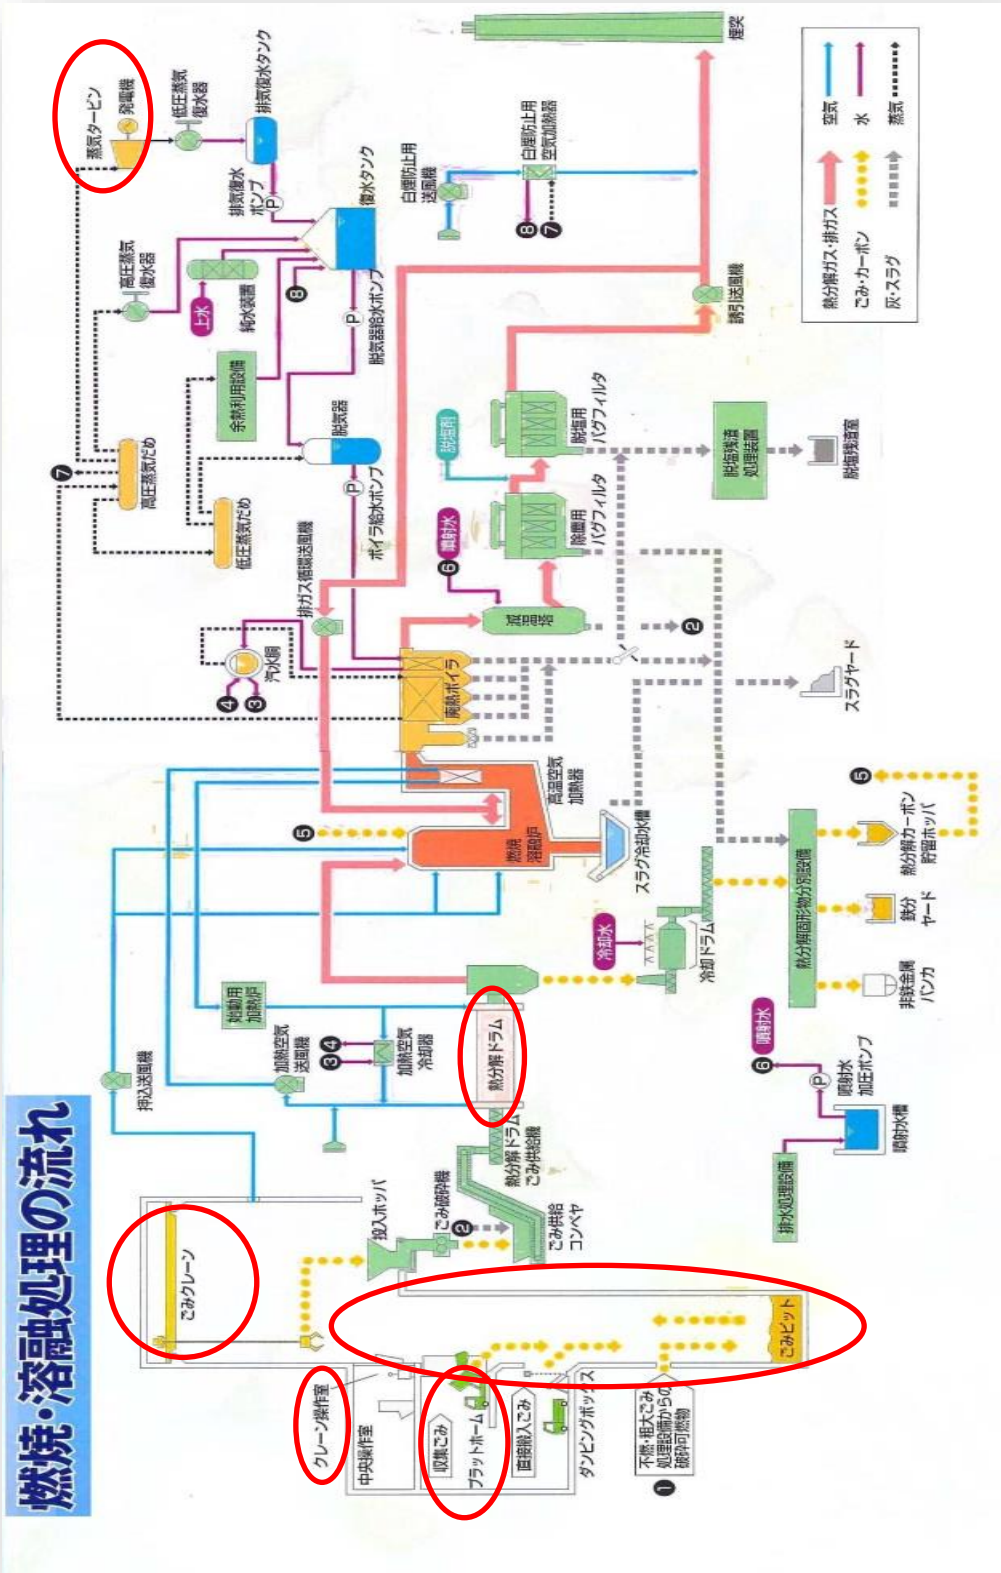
燃焼・溶融処理の流れ

煙突
空気
水
蒸気
熱分解ガス・排ガス
ごみ・カーボン
灰・スラグ

蒸気タービン
発電機
低圧蒸気復水器
排気復水タンク
排気復水ポンプ
復水タンク
脱気器給水ポンプ
白煙防止用送風機
白煙防止用空気加熱器
高圧蒸気復水器
上水
純水装置
余熱利用設備
脱気器
高圧蒸気だめ
低圧蒸気だめ
ボイラ給水ポンプ
排ガス循環送風機
汽水胴
廃熱ボイラ
減温塔
噴射水
除塵用バグフィルタ
脱塩用バグフィルタ
脱塩剤
誘引送風機
脱塩残渣処理装置
脱塩残渣室
スラグヤード
高温空気加熱器
燃焼溶融炉
スラグ冷却水槽
冷却水
冷却ドラム
熱分解固形物分別設備
熱分解カーボン貯留ホッパ
鉄分ヤード
非鉄金属バンカ
噴射水
噴射水加圧ポンプ
噴射水槽
排水処理設備
起動用加熱炉
加熱空気送風機
加熱空気冷却器
熱分解ドラム
熱分解ドラムごみ供給機
押込送風機
投入ホッパ
ごみ破砕機
ごみ供給コンベヤ
ごみクレーン
ごみピット
クレーン操作室
中央操作室
収集ごみ
プラットホーム
直接搬入ごみ
ダンピングボックス
不燃・粗大ごみ処理設備からの破砕可燃物